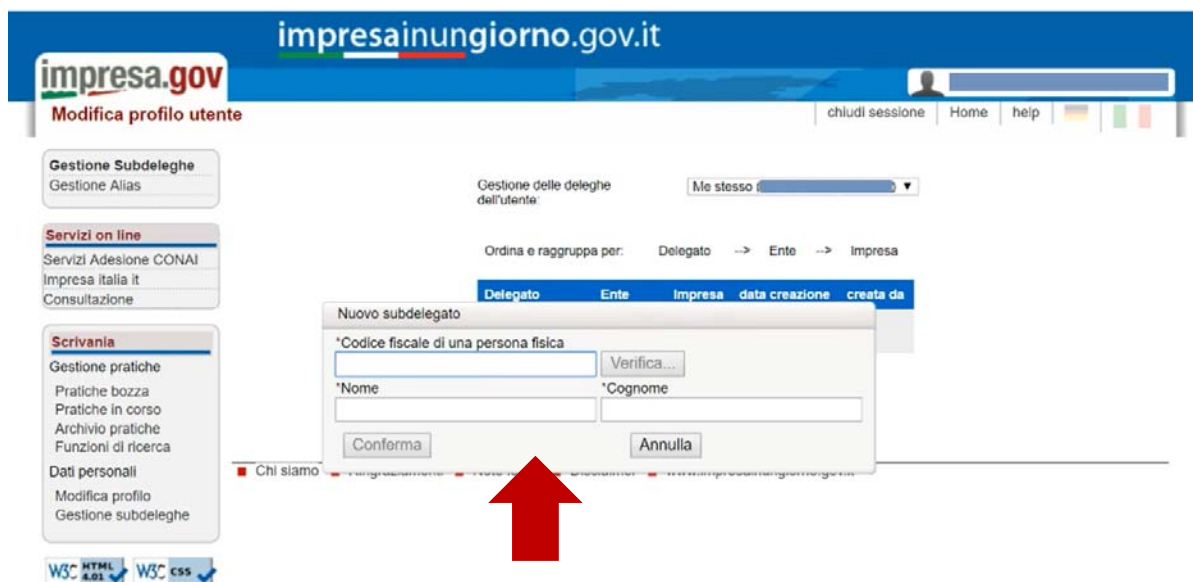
impresainungiorno.gov.it

impresa.gov

Modifica profilo utente

chiudi sessione | Home | help

Gestione Subdeleghe
Gestione Alias

Servizi on line
Servizi Adesione CONAI
Impresa italia it
Consultazione

Scrivania
Gestione pratiche
Pratiche bozza
Pratiche in corso
Archivio pratiche
Funzioni di ricerca
Dati personali
Modifica profilo
Gestione subdeleghe

Gestione delle deleghe dell'utente: Me stesso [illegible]

Ordina e raggruppa per: Delegato --> Ente --> Impresa

| Delegato | Ente | Impresa | data creazione | creata da |
|---|---|---|---|---|

Nuovo subdelegato
*Codice fiscale di una persona fisica
Verifica...
*Nome
*Cognome
Conforma
Annulla

Chi siamo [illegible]

W3C HTML 4.01 W3C css